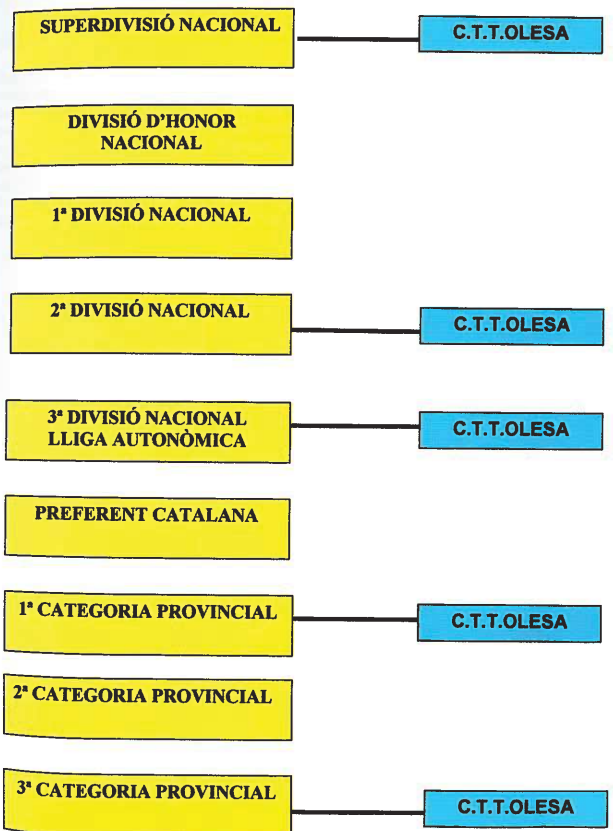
SUPERDIVISIÓ NACIONAL

C.T.T.OLESA

DIVISIÓ D'HONOR NACIONAL

1ª DIVISIÓ NACIONAL

2ª DIVISIÓ NACIONAL

C.T.T.OLESA

3ª DIVISIÓ NACIONAL LLIGA AUTONÒMICA

C.T.T.OLESA

PREFERENT CATALANA

1ª CATEGORIA PROVINCIAL

C.T.T.OLESA

2ª CATEGORIA PROVINCIAL

3ª CATEGORIA PROVINCIAL

C.T.T.OLESA